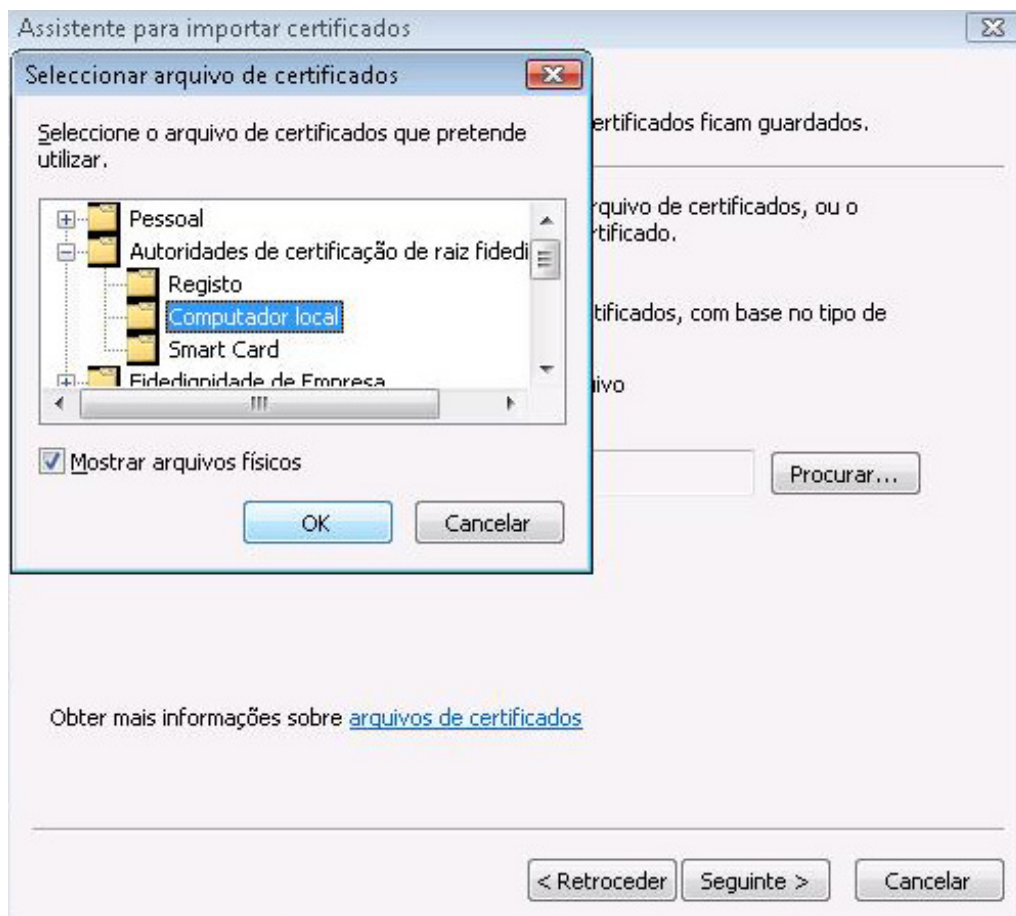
Assistente para importar certificados

Seleccionar arquivo de certificados

Seleccione o arquivo de certificados que pretende utilizar.

Pessoal
Autoridades de certificação de raiz fidedi
Registo
Computador local
Smart Card
Fidedignidade de Empresa

Mostrar arquivos físicos

OK
Cancelar

ertificados ficam guardados.

rquivo de certificados, ou o rtificado.

tificados, com base no tipo de

ivo

Procurar...

Obter mais informações sobre arquivos de certificados

< Retroceder
Seguinte >
Cancelar